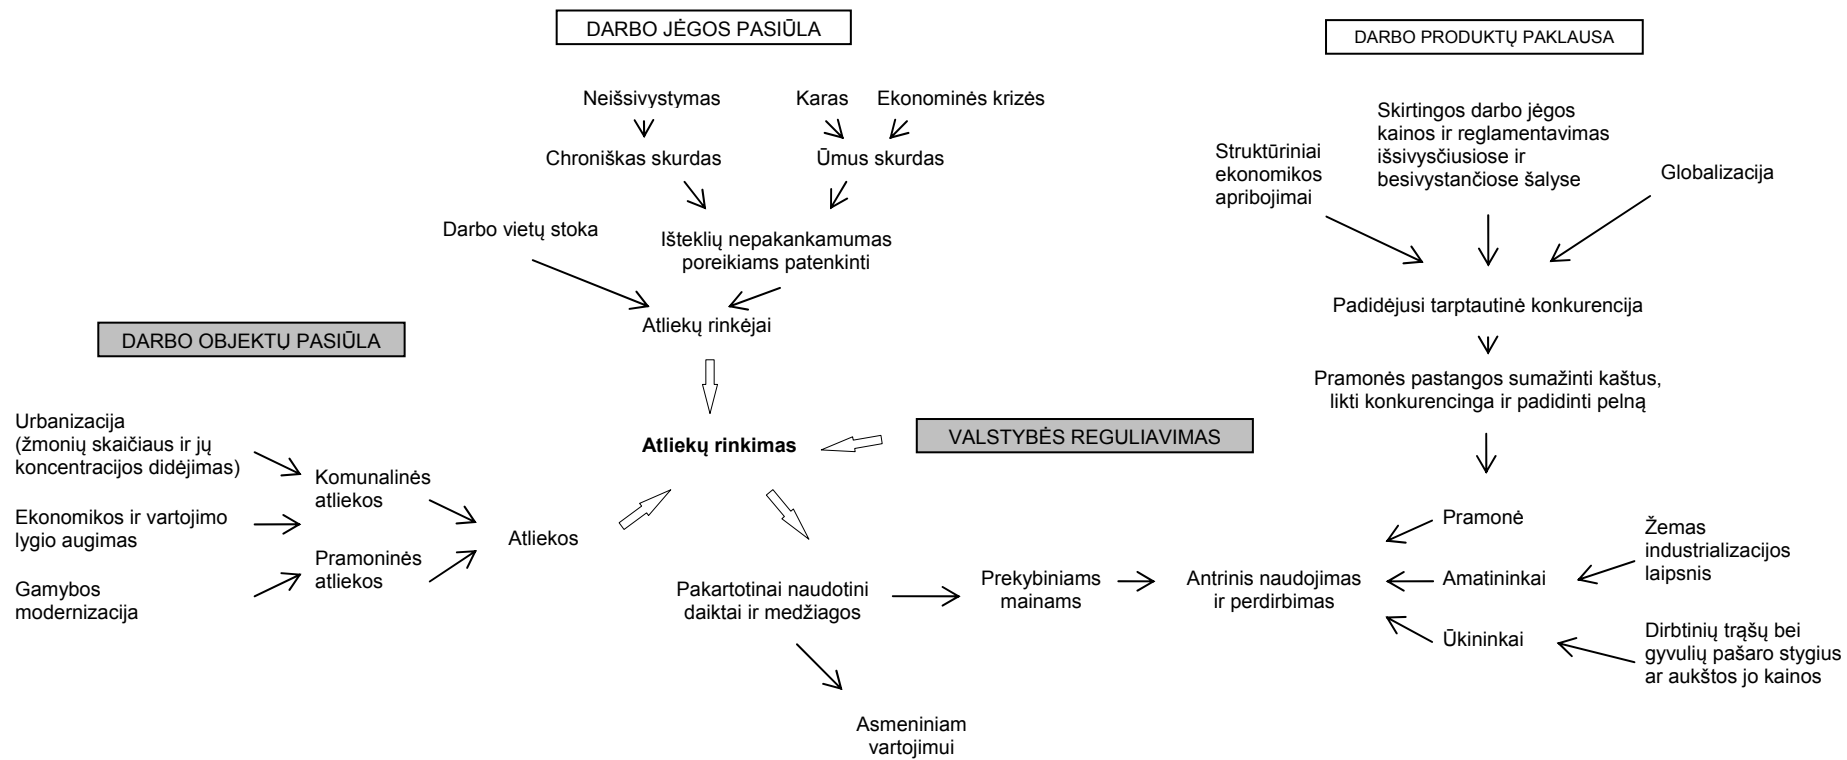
DARBO JĖGOS PASIŪLA

DARBO PRODUKTŲ PAKLAUSA

Neišsivystymas

Karas

Ekonominės krizės

Chroniškas skurdas

Ūmus skurdas

Skirtingos darbo jėgos kainos ir reglamentavimas išsivysčiusiose ir besivystančiose šalyse

Struktūriniai ekonomikos apribojimai

Globalizacija

Darbo vietų stoka

Išteklių nepakankamumas poreikiams patenkinti

Padidėjusi tarptautinė konkurencija

Atliekų rinkėjai

DARBO OBJEKTŲ PASIŪLA

Pramonės pastangos sumažinti kaštus, likti konkurencinga ir padidinti pelną

Urbanizacija (žmonių skaičiaus ir jų koncentracijos didėjimas)

Atliekų rinkimas

VALSTYBĖS REGULIAVIMAS

Komunalinės atliekos

Ekonomikos ir vartojimo lygio augimas

Atliekos

Pramonė

Žemas industrializacijos laipsnis

Pramoninės atliekos

Gamybos modernizacija

Pakartotinai naudotini daiktai ir medžiagos

Prekybiniams mainams

Antrinis naudojimas ir perdirbimas

Amatininkai

Ūkininkai

Dirbtinių trąšų bei gyvulių pašaro stygius ar aukštos jo kainos

Asmeniniam vartojimui